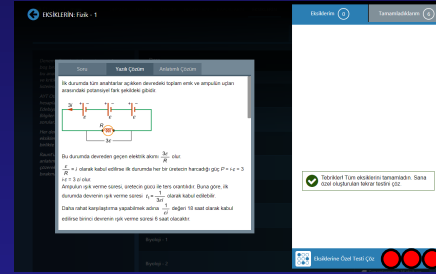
EKSİKLERİN: Fizik - 1

Eksiklerim 0

Tamamladıklarım 0

Soru

Yazılı Çözüm

Anlatımlı Çözüm

İlk durumda tüm anahtarlar açıkken devredeki toplam emk ve ampulün uçları arasındaki potansiyel fark şekildeki gibidir.

3ε

R

3ε

Bu durumda devreden geçen elektrik akımı $\frac{3\varepsilon}{R}$ olur.

$\frac{\varepsilon}{R} = i$ olarak kabul edilirse ilk durumda her bir üretecin harcadığı güç $P = \varepsilon \cdot i \cdot 3 = 3 \varepsilon i$ olur.

Ampulün ışık verme süresi, üretecin gücü ile ters orantılıdır. Buna göre, ilk durumda devrenin ışık verme süresi $t_1 = \frac{1}{3\varepsilon i}$ olarak kabul edilebilir.

Daha rahat karşılaştırma yapabilmek adına $\frac{1}{\varepsilon i}$ değeri 18 saat olarak kabul edilirse birinci devrenin ışık verme süresi 6 saat olacaktır.

Tebrikler! Tüm eksiklerini tamamladın. Sana özel oluşturulan testleri çöz.

Eksiklerine Özel Testi Çöz